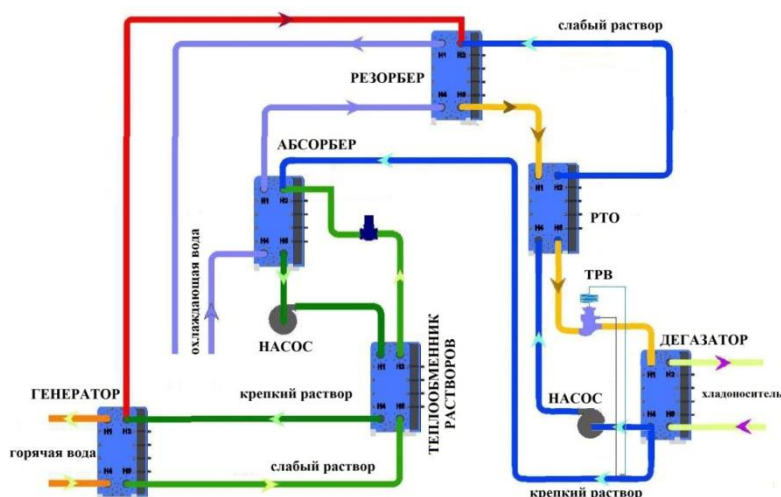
слабый раствор

РЕЗОРБЕР

АБСОРБЕР

РТО

охлаждающая вода

ТРВ

НАСОС

ТЕПЛООБМЕННИК РАСТВОРОВ

ДЕГАЗАТОР

ГЕНЕРАТОР

крепкий раствор

хладоноситель

НАСОС

горячая вода

слабый раствор

крепкий раствор